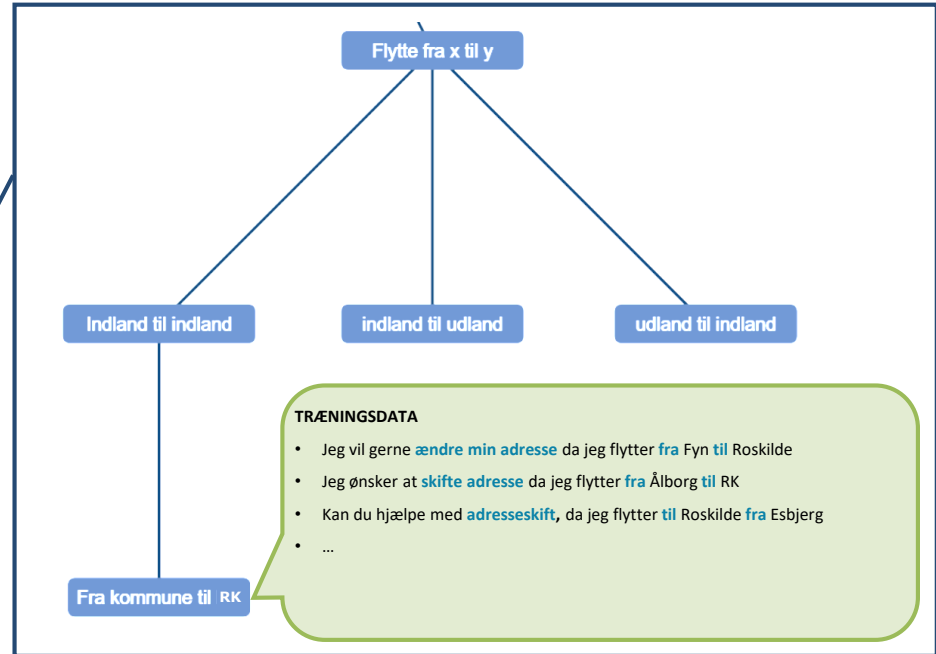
Flytte fra x til y

Indland til indland

indland til udland

udland til indland

Fra kommune til RK

TRÆNINGSDATA

- Jeg vil gerne ændre min adresse da jeg flytter fra Fyn til Roskilde
- Jeg ønsker at skifte adresse da jeg flytter fra Ålborg til RK
- Kan du hjælpe med adresseskift, da jeg flytter til Roskilde fra Esbjerg
- …